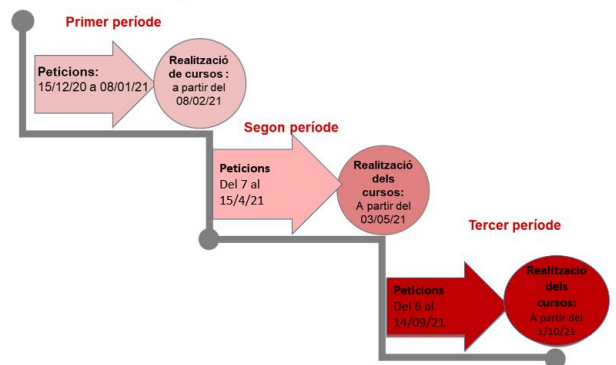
Primer període

Peticions:
15/12/20 a 08/01/21

Realització de cursos :
a partir del 08/02/21

Segon període

Peticions
Del 7 al 15/4/21

Realització dels cursos:
A partir del 03/05/21

Tercer període

Peticions
Del 6 al 14/09/21

Realització dels cursos:
A partir del 1/10/21